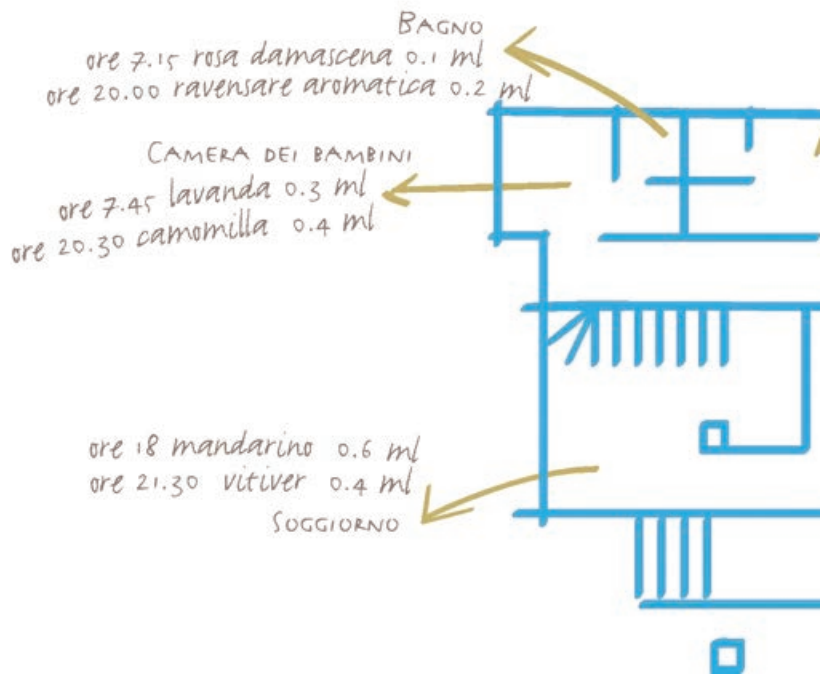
BAGNO
ore 7.15 rosa damascena 0.1 ml
ore 20.00 ravensare aromatica 0.2 ml

CAMERA DEI BAMBINI
ore 7.45 lavanda 0.3 ml
ore 20.30 camomilla 0.4 ml

ore 18 mandarino 0.6 ml
ore 21.30 vitiver 0.4 ml
SOGGIORNO